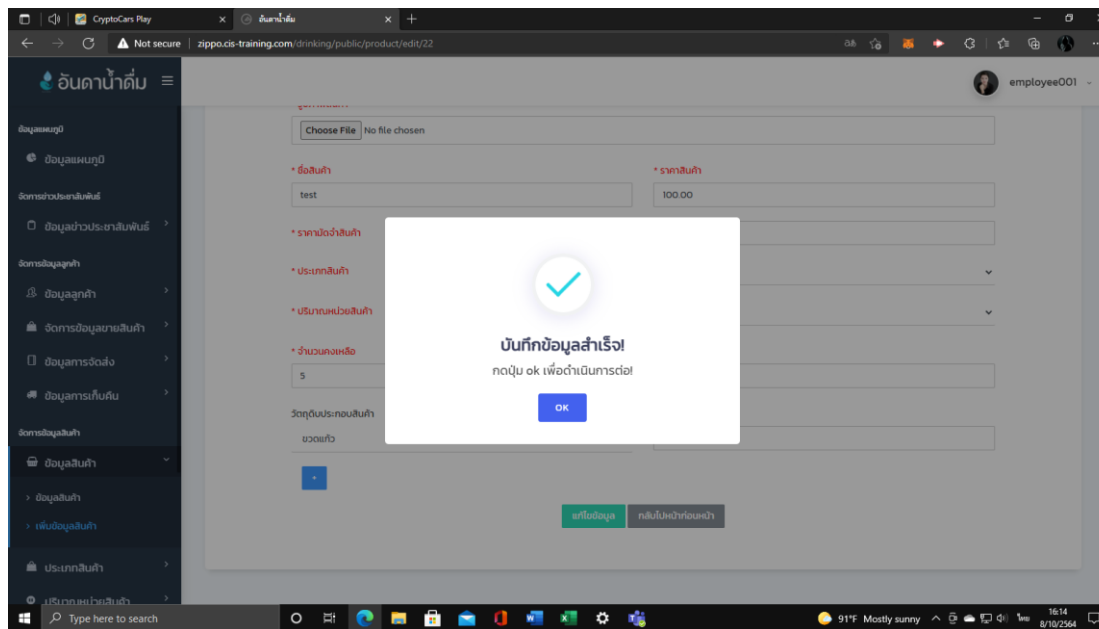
CryptoCars Play
อันดาน้ำดื่ม
Not secure | zippo.cis-training.com/drinking/public/product/edit/22

อันดาน้ำดื่ม
employee001

ข้อมูลแผนภูมิ
ข้อมูลแผนภูมิ
จัดการข่าวประชาสัมพันธ์
ข้อมูลข่าวประชาสัมพันธ์
จัดการข้อมูลลูกค้า
ข้อมูลลูกค้า
จัดการข้อมูลขายสินค้า
ข้อมูลการจัดส่ง
ข้อมูลการเก็บคืน
จัดการข้อมูลสินค้า
ข้อมูลสินค้า
› ข้อมูลสินค้า
› เพิ่มข้อมูลสินค้า
ประเภทสินค้า
ปริมาณหน่วยสินค้า

Choose File No file chosen
* ชื่อสินค้า
test
* ราคาสินค้า
100.00
* ราคามัดจำสินค้า
* ประเภทสินค้า
* ปริมาณหน่วยสินค้า
* จำนวนคงเหลือ
5
วัตถุดิบประกอบสินค้า
ขวดแก้ว
+
แก้ไขข้อมูล
กลับไปหน้าก่อนหน้า

บันทึกข้อมูลสำเร็จ!
กดปุ่ม ok เพื่อดำเนินการต่อ!
OK

Type here to search
91°F Mostly sunny
ไทย
16:14
8/10/2564